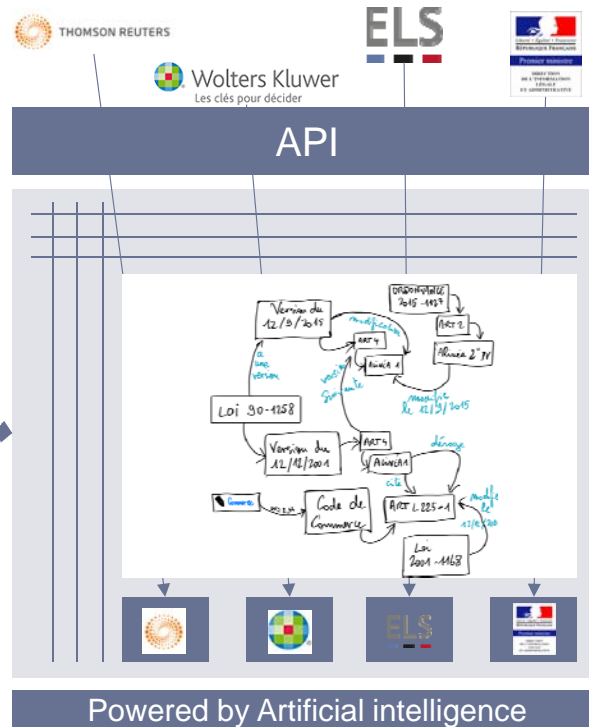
THOMSON REUTERS

Wolters Kluwer
Les clés pour décider

ELS

Liberté • Égalité • Fraternité
RÉPUBLIQUE FRANÇAISE
Premier ministre
DIRECTION DE L'INFORMATION LÉGALE ET ADMINISTRATIVE

API

Version du 12/3/2015

modification

ORDONNANCE 2015-1127

ART 2

Alinea 2° IV

ART 4

ALINEA 1

a une version

version suivante

modifié le 12/3/2015

Loi 90-1258

Version du 12/12/2001

ART 4

ALINEA 1

déroge

cite

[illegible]

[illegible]

Code de Commerce

ART L.225-1

modifié le 12/12/2001

Loi 2001-1168

ELS

Premier ministre

Powered by Artificial intelligence